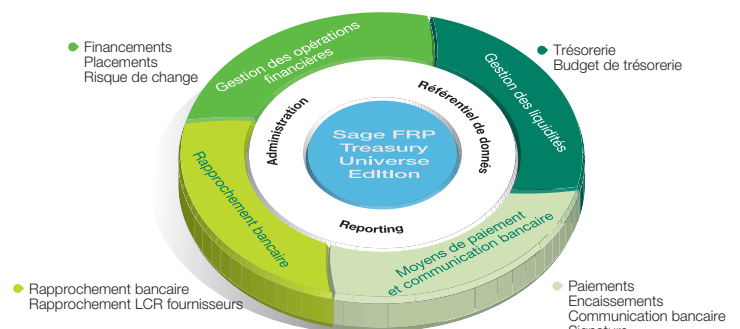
Financements
Placements
Risque de change

Gestion des opérations financières

Trésorerie
Budget de trésorerie

Gestion des liquidités

Administration

Référentiel de donnés

Sage FRP Treasury Universe Edition

Rapprochement bancaire

Reporting

Moyens de paiement et communication bancaire

Rapprochement bancaire
Rapprochement LCR fournisseurs

Paiements
Encaissements
Communication bancaire
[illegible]